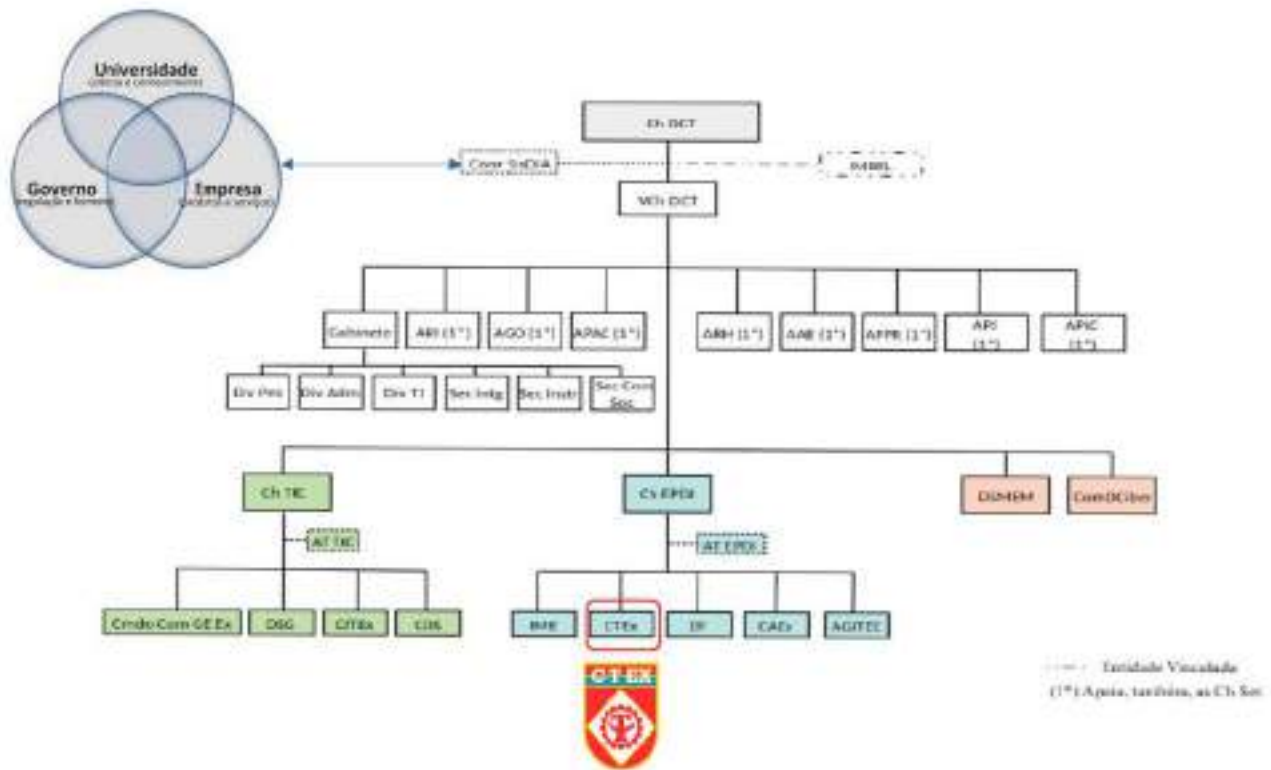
Universidade
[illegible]

Governo
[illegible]

Empresa
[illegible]

Ch DCT

Coor SisDIA

IMBEL

Vch DCT

Gabinete

ARI (1*)

AGO (1*)

APAC (1*)

ARH (1*)

AAE (1*)

APPR (1*)

API (1*)

APIC (1*)

Div Pes

Div Adm

Div TI

Sec Intlg

Sec Insdr

Sec Com Soc

Ch TIC

AT TIC

Cmdo Com GE Ex

DSG

CITEx

CDS

Ch EPDI

AT EPDI

IME

CTEx

DF

CAEx

AGITEC

DSMEM

ComDCiber

CTEX

Entidade Vinculada

(1*) Apoia, também, as Ch Sec